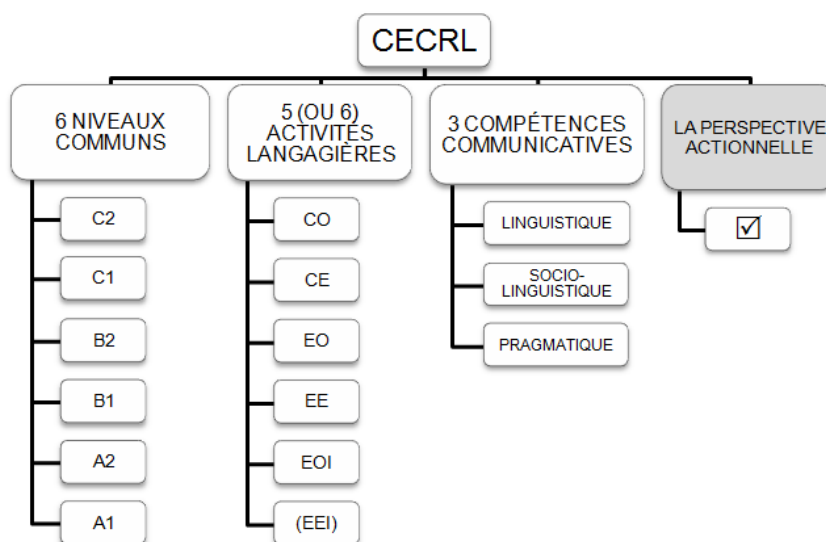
CECRL

6 NIVEAUX COMMUNS

C2

C1

B2

B1

A2

A1

5 (OU 6) ACTIVITÉS LANGAGIÈRES

CO

CE

EO

EE

EOI

(EEI)

3 COMPÉTENCES COMMUNICATIVES

LINGUISTIQUE

SOCIO-LINGUISTIQUE

PRAGMATIQUE

LA PERSPECTIVE ACTIONNELLE

☑